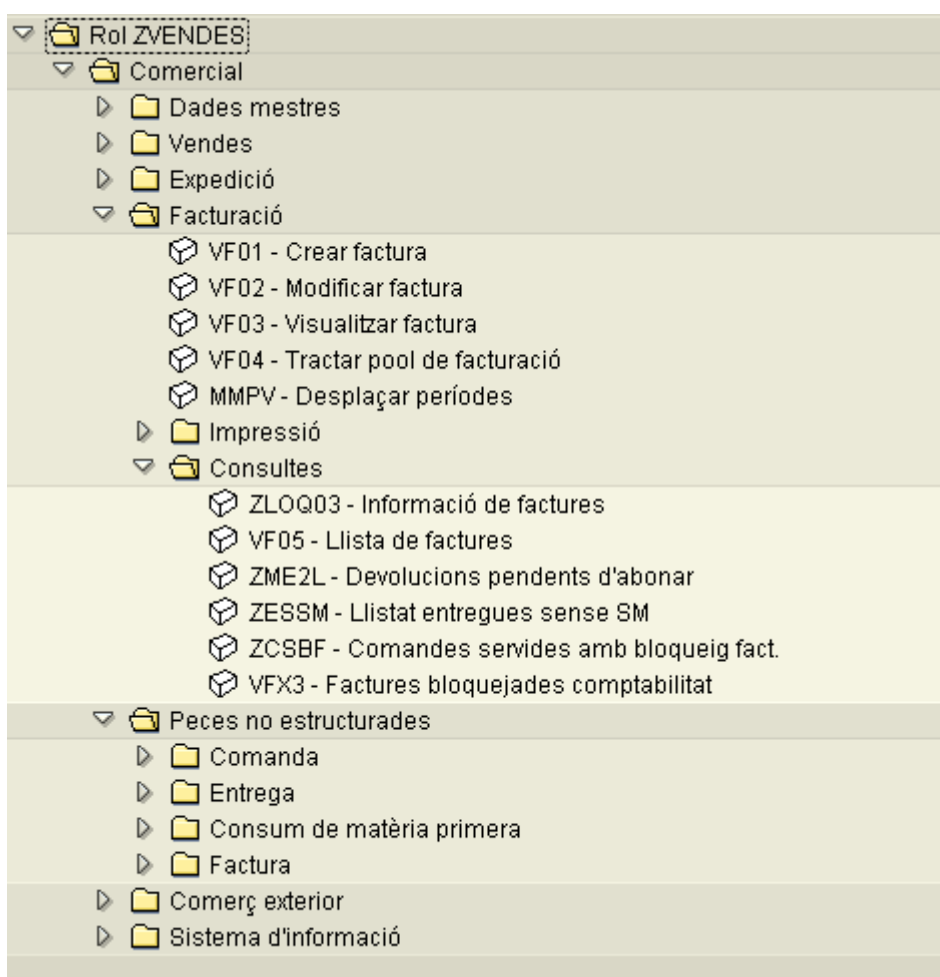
Rol ZVENDES
Comercial
Dades mestres
Vendes
Expedició
Facturació
VF01 - Crear factura
VF02 - Modificar factura
VF03 - Visualitzar factura
VF04 - Tractar pool de facturació
MMPV - Desplaçar períodes
Impressió
Consultes
ZLOQ03 - Informació de factures
VF05 - Llista de factures
ZME2L - Devolucions pendents d'abonar
ZESSM - Llistat entregues sense SM
ZCSBF - Comandes servides amb bloqueig fact.
VFX3 - Factures bloquejades comptabilitat
Peces no estructurades
Comanda
Entrega
Consum de matèria primera
Factura
Comerç exterior
Sistema d'informació